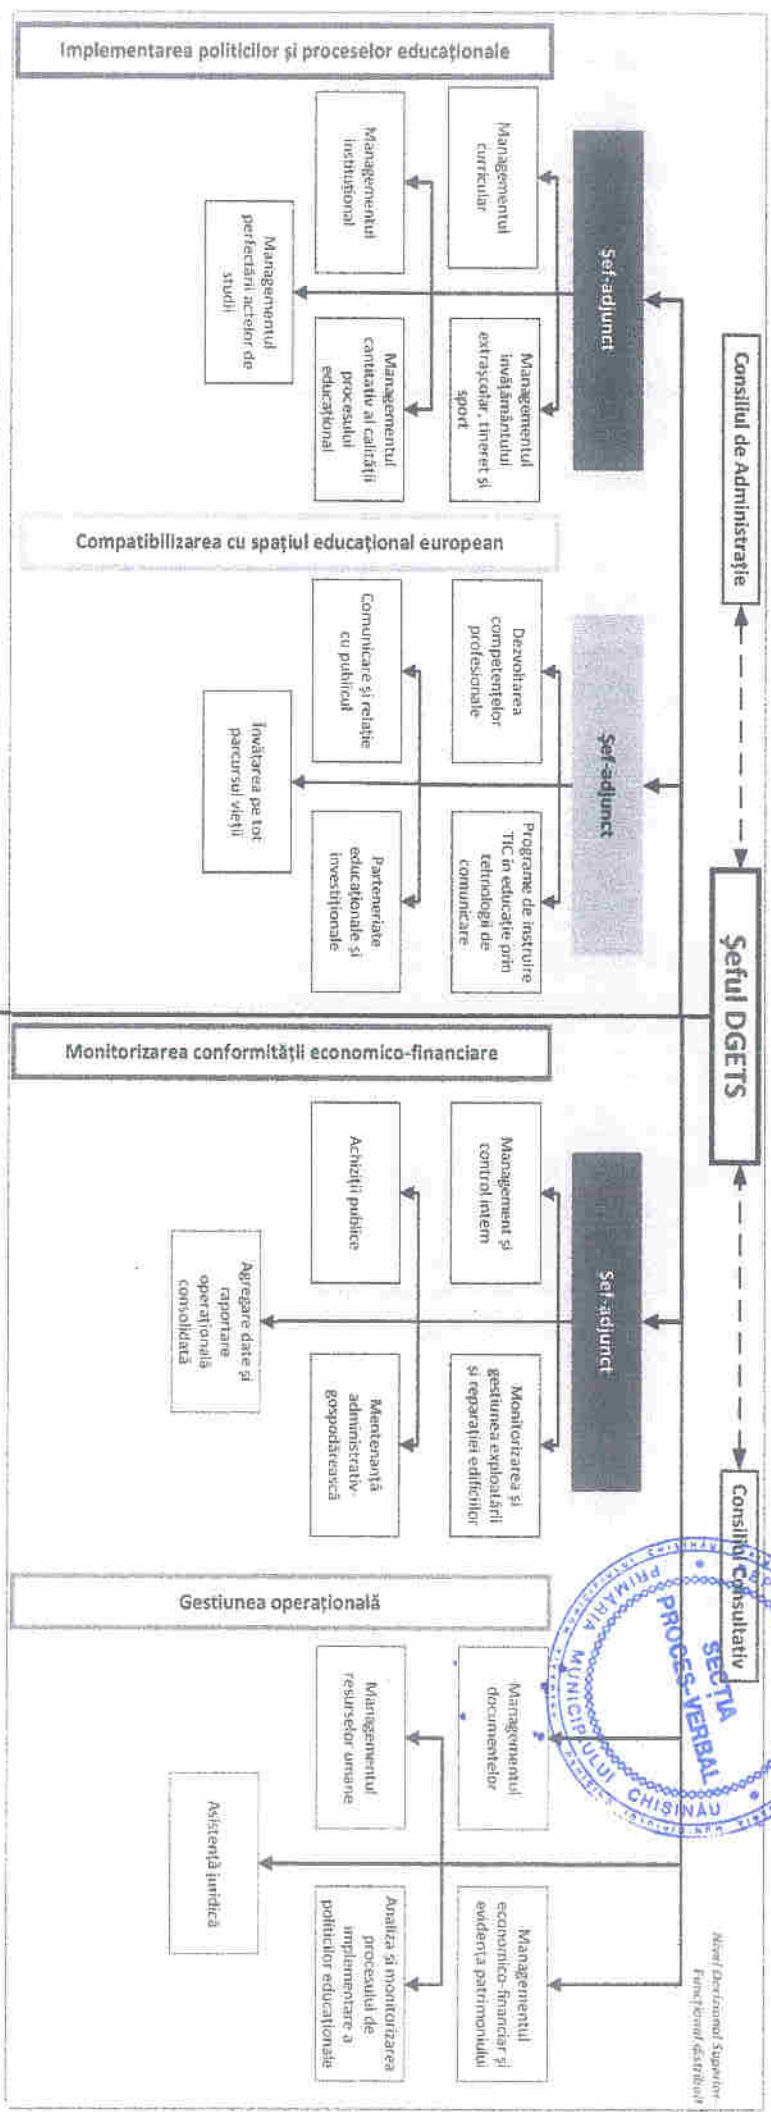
Șeful DGETS

Consiliul de Administrație

Consiliul Consultativ

Nivel Decizional Superior
Funcțional distribuit

Implementarea politicilor și proceselor educaționale

Șef-adjunct

Managementul curricular

Managementul învățământului extrașcolar, tineret și sport

Managementul instituțional

Managementul controlului al calității procesului educațional

Managementul perfectării actelor de studii

Compatibilizarea cu spațiul educațional european

Șef-adjunct

Dezvoltarea competențelor profesionale

Programe de instruire TIC în educație prin tehnologii de comunicare

Comunicare și relație cu publicul

Parteneriate educaționale și investiționale

Învățarea pe tot parcursul vieții

Monitorizarea conformității economico-financiare

Șef-adjunct

Management și control intern

Monitorizarea și gestiunea exploatării și reparației edificiilor

Achiziții publice

Mentenanță administrativ-gospodărească

Agregare date și raportare operațională consolidată

Gestiunea operațională

Managementul documentelor

Managementul economico-financiar și evidența patrimoniului

Managementul resurselor umane

Analiza și monitorizarea procesului de implementare a politicilor educaționale

Asistență juridică

PRIMĂRIA MUNICIPIULUI CHIȘINĂU
SECȚIA PROCES-VERBAL